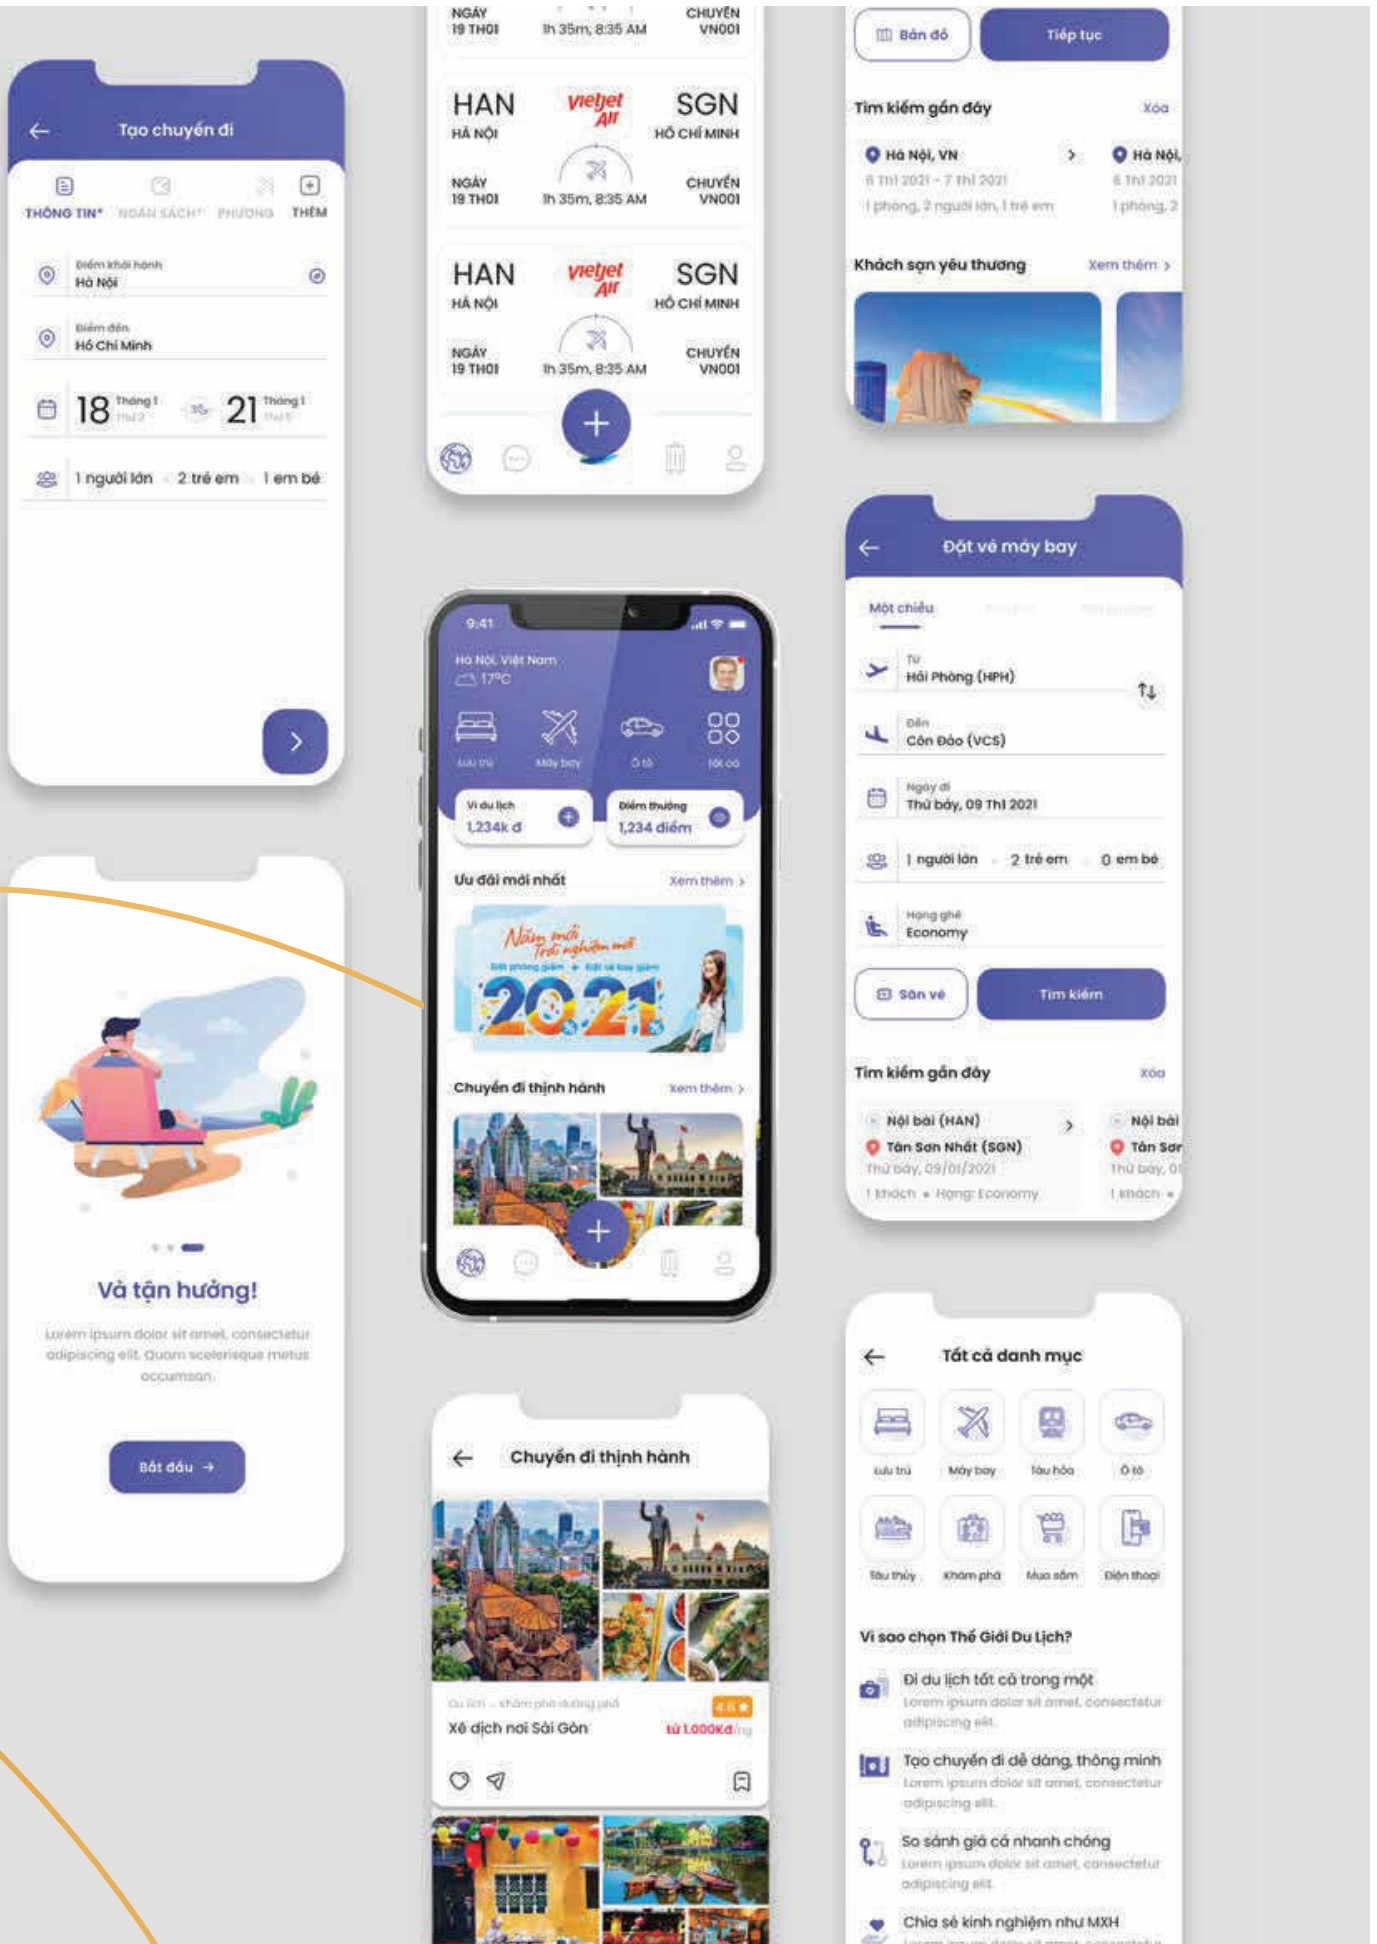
Tạo chuyến đi

THÔNG TIN* NGÂN SÁCH* PHƯƠNG THÊM

Điểm khởi hành
Hà Nội

Điểm đến
Hồ Chí Minh

18 Tháng 1
21 Tháng 1

1 người lớn 2 trẻ em 1 em bé

NGÀY 19 THOI 1h 35m, 8:35 AM CHUYẾN VN001

HAN HÀ NỘI
vietjet Air
SGN HỒ CHÍ MINH
NGÀY 19 THOI 1h 35m, 8:35 AM CHUYẾN VN001

HAN HÀ NỘI
vietjet Air
SGN HỒ CHÍ MINH
NGÀY 19 THOI 1h 35m, 8:35 AM CHUYẾN VN001

Bản đồ
Tiếp tục

Tìm kiếm gần đây Xóa
Hà Nội, VN
6 Th1 2021 - 7 Th1 2021
1 phòng, 2 người lớn, 1 trẻ em
Hà Nội,
6 Th1 2021
1 phòng, 2

Khách sạn yêu thương Xem thêm >

9:41
Hà Nội, Việt Nam
17°C
Lưu trú Máy bay Ô tô Tất cả
Ví du lịch 1,234k đ
Điểm thưởng 1,234 điểm
Ưu đãi mới nhất Xem thêm >
Năm mới Trải nghiệm mới
2021
Chuyến đi thịnh hành Xem thêm >

Đặt vé máy bay
Một chiều
Từ
Hải Phòng (HPH)
Đến
Côn Đảo (VCS)
Ngày đi
Thứ bảy, 09 Th1 2021
1 người lớn 2 trẻ em 0 em bé
Hạng ghế
Economy
Săn vé
Tìm kiếm
Tìm kiếm gần đây Xóa
Nội bài (HAN)
Tân Sơn Nhất (SGN)
Thứ bảy, 09/01/2021
1 khách • Hạng: Economy
Nội bài
Tân Sơn
Thứ bảy, 0
1 khách •

Và tận hưởng!
Lorem ipsum dolor sit amet, consectetur adipiscing elit. Quam scelerisque metus accumsan.
Bắt đầu →

Chuyến đi thịnh hành
Du lịch - khám phá đường phố
4.6
Xế dịch nơi Sài Gòn
từ 1.000Kđ/ng

Tất cả danh mục
Lưu trú Máy bay Tàu hỏa Ô tô
Tàu thủy Khám phá Mua sắm Điện thoại
Vì sao chọn Thế Giới Du Lịch?
Đi du lịch tất cả trong một
Lorem ipsum dolor sit amet, consectetur adipiscing elit.
Tạo chuyến đi dễ dàng, thông minh
Lorem ipsum dolor sit amet, consectetur adipiscing elit.
So sánh giá cả nhanh chóng
Lorem ipsum dolor sit amet, consectetur adipiscing elit.
Chia sẻ kinh nghiệm như MXH
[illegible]